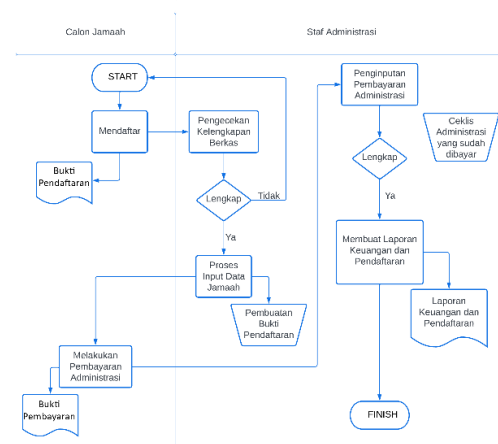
Calon Jamaah

Staf Administrasi

START

Mendaftar

Bukti Pendaftaran

Pengecekan Kelengkapan Berkas

Lengkap

Tidak

Ya

Proses Input Data Jamaah

Pembuatan Bukti Pendaftaran

Melakukan Pembayaran Administrasi

Bukti Pembayaran

Penginputan Pembayaran Administrasi

Ceklis Administrasi yang sudah dibayar

Lengkap

Ya

Membuat Laporan Keuangan dan Pendaftaran

Laporan Keuangan dan Pendaftaran

FINISH